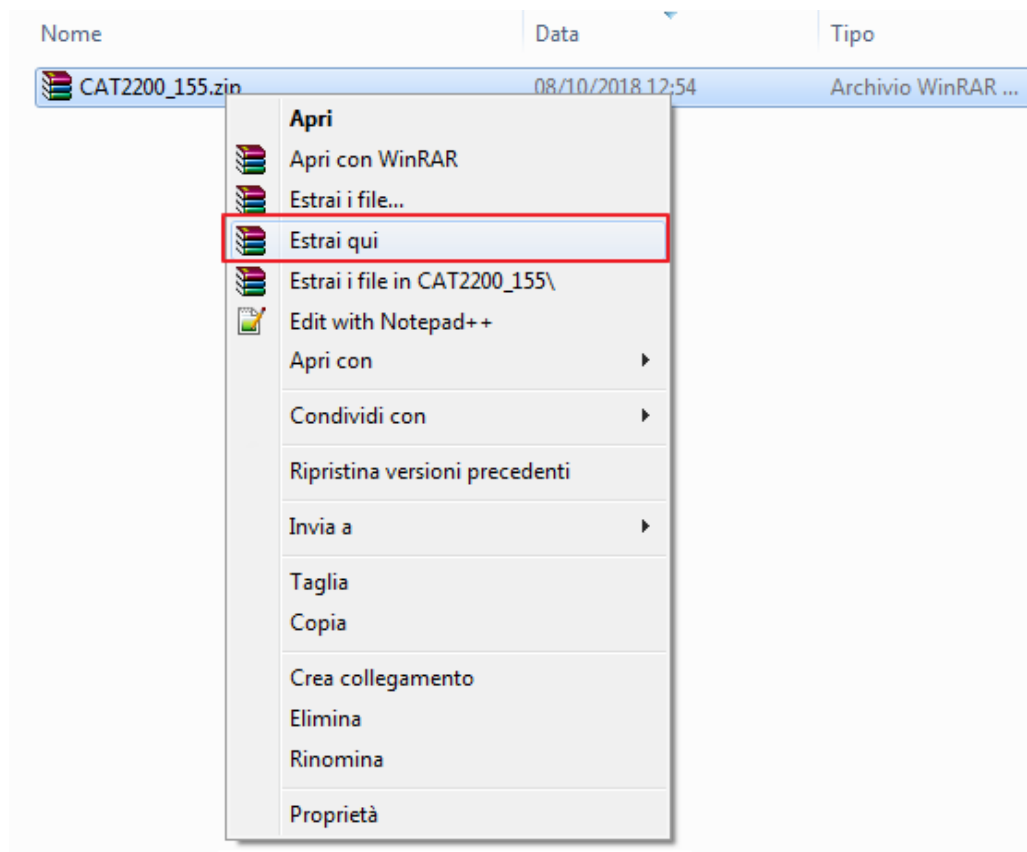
Nome
Data
Tipo

CAT2200_155.zip
08/10/2018 12:54
Archivio WinRAR ...

Apri
Apri con WinRAR
Estrai i file...
Estrai qui
Estrai i file in CAT2200_155\
Edit with Notepad++
Apri con
Condividi con
Ripristina versioni precedenti
Invia a
Taglia
Copia
Crea collegamento
Elimina
Rinomina
Proprietà